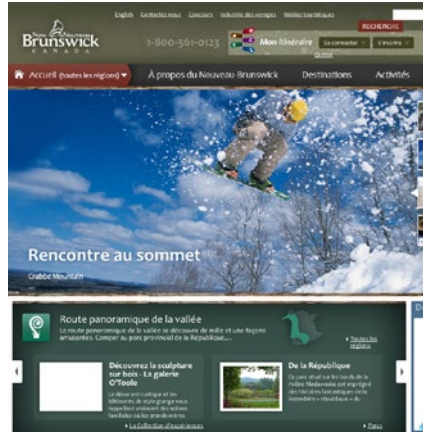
New Nouveau Brunswick
CANADA

English   Contactez-nous   Concours   Industrie des voyages   Médias touristiques

RECHERCHE

1-800-561-0123

Mon itinéraire

Se connecter   S'inscrire

Quitter

Accueil (toutes les régions)   À propos du Nouveau-Brunswick   Destinations   Activités

Rencontre au sommet

Crabbe Mountain

Route panoramique de la vallée

La route panoramique de la vallée se découvre de mille et une façons amusantes. Camper au parc provincial de la République,...

Toutes les régions

Découvrez la sculpture sur bois - La galerie O'Toole

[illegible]

La Collection d'expériences

De la République

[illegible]

Parcs